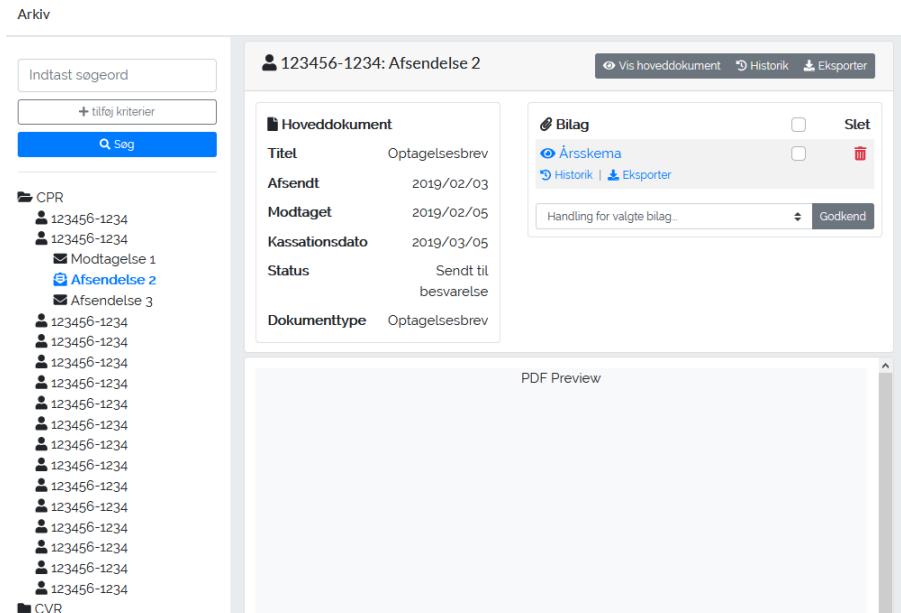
Arkiv

Indtast søgeord

+ tilføj kriterier

Søg

CPR
123456-1234
123456-1234
Modtagelse 1
Afsendelse 2
Afsendelse 3
123456-1234
123456-1234
123456-1234
123456-1234
123456-1234
123456-1234
123456-1234
123456-1234
123456-1234
123456-1234
123456-1234
123456-1234
123456-1234
123456-1234
CVR

123456-1234: Afsendelse 2

Vis hoveddokument Historik Eksporter

Hoveddokument

| | |
|---|---|
| Titel | Optagelsesbrev |
| Afsendt | 2019/02/03 |
| Modtaget | 2019/02/05 |
| Kassationsdato | 2019/03/05 |
| Status | Sendt til besvarelse |
| Dokumenttype | Optagelsesbrev |

Bilag Slet

Årsskema
Historik | Eksporter

Handling for valgte bilag... Godkend

PDF Preview